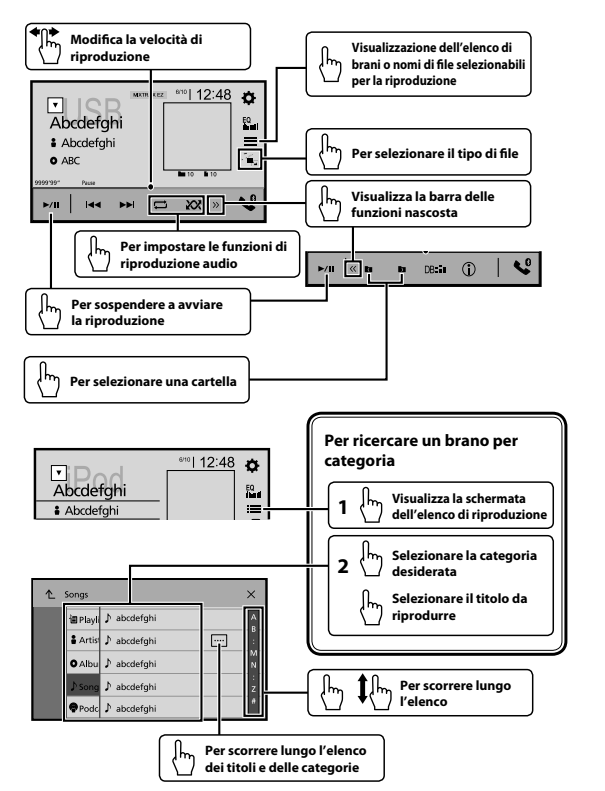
Modifica la velocità di riproduzione

Visualizzazione dell'elenco di brani o nomi di file selezionabili per la riproduzione

USB
MIXTR KEZ 6/10 12:48
Abcdefghi
Abcdefghi
ABC
EQ
10 10
9999'99" Pause

Per selezionare il tipo di file

Visualizza la barra delle funzioni nascosta

Per impostare le funzioni di riproduzione audio

Per sospendere a avviare la riproduzione

Per selezionare una cartella

iPod
6/10 12:48
Abcdefghi
Abcdefghi
EQ

Per ricercare un brano per categoria

1 Visualizza la schermata dell'elenco di riproduzione

2 Selezionare la categoria desiderata

Selezionare il titolo da riprodurre

Songs
Playli abcdefghi
Artis abcdefghi
Albu abcdefghi
Song abcdefghi
Podc abcdefghi
A B : M N : Z #

Per scorrere lungo l'elenco

Per scorrere lungo l'elenco dei titoli e delle categorie